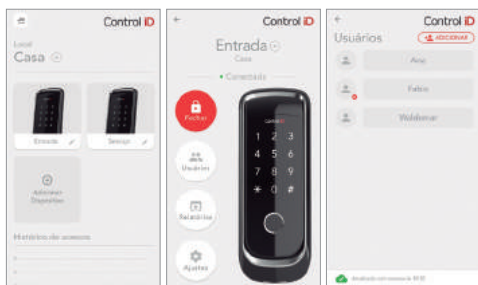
Control iD

Local
Casa

Entrada

Serviço

Adicionar Dispositivo

Histórico de acessos

Control iD

Entrada
Casa

• Conectado

Fechar

Usuários

Relatórios

Ajustes

Control iD

Usuários

ADICIONAR

Ana

Fabio

Waldomar

Atualizado com sucesso às 10:32

1 2 3
4 5 6
7 8 9
* 0 #